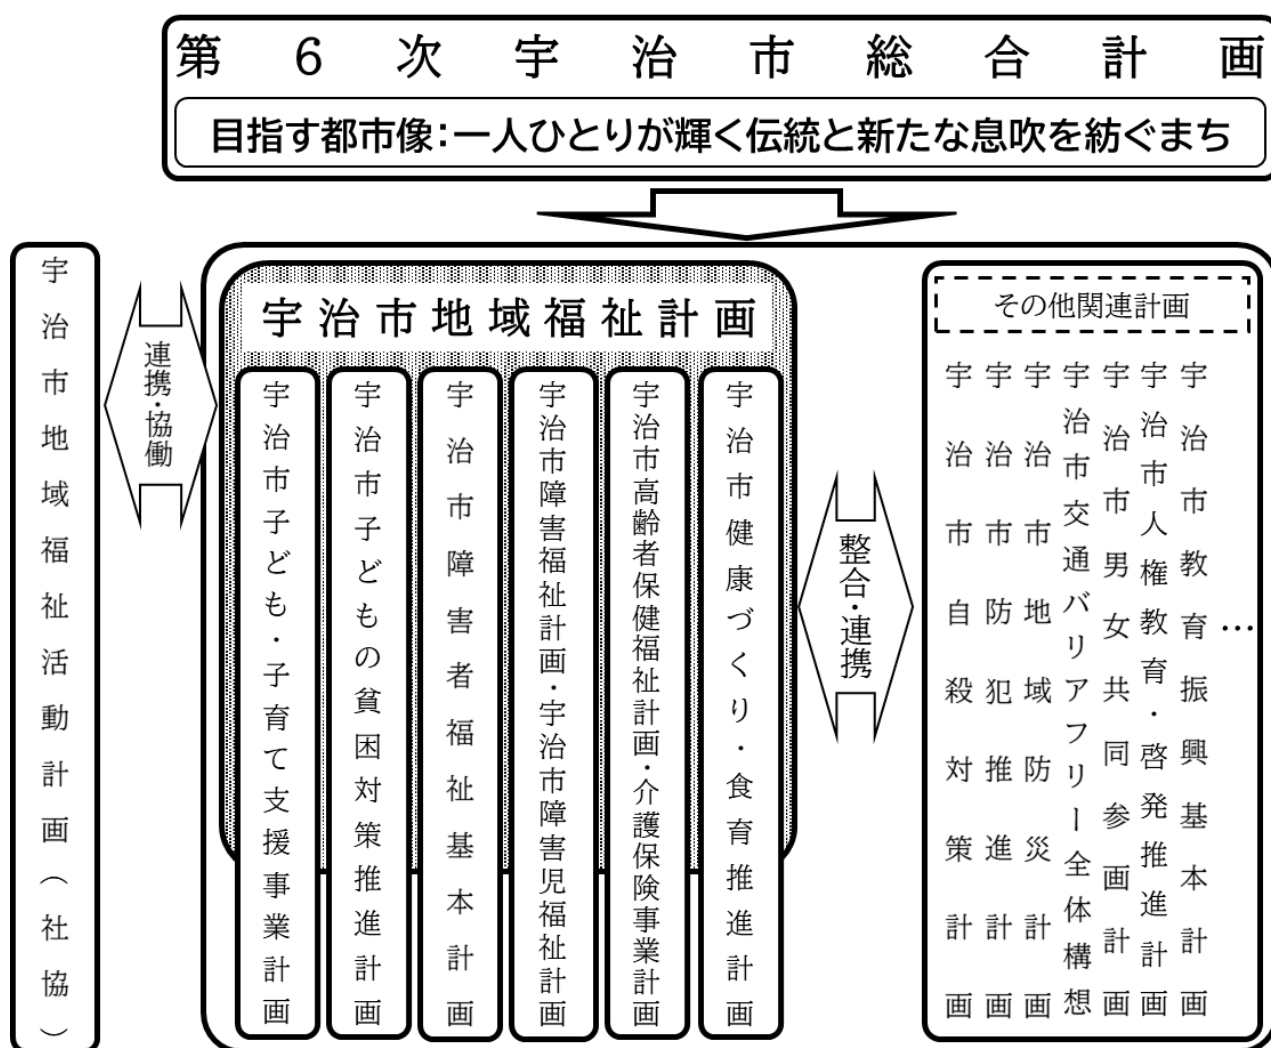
第6次宇治市総合計画

目指す都市像：一人ひとりが輝く伝統と新たな息吹を紡ぐまち

宇治市地域福祉活動計画（社協）

連携・協働

宇治市地域福祉計画

宇治市子ども・子育て支援事業計画

宇治市子どもの貧困対策推進計画

宇治市障害者福祉基本計画

宇治市障害福祉計画・宇治市障害児福祉計画

宇治市高齢者保健福祉計画・介護保険事業計画

宇治市健康づくり・食育推進計画

整合・連携

その他関連計画

宇治市自殺対策計画

宇治市防犯推進計画

宇治市地域防災計画

宇治市交通バリアフリー全体構想

宇治市男女共同参画計画

宇治市人権教育・啓発推進計画

宇治市教育振興基本計画

…